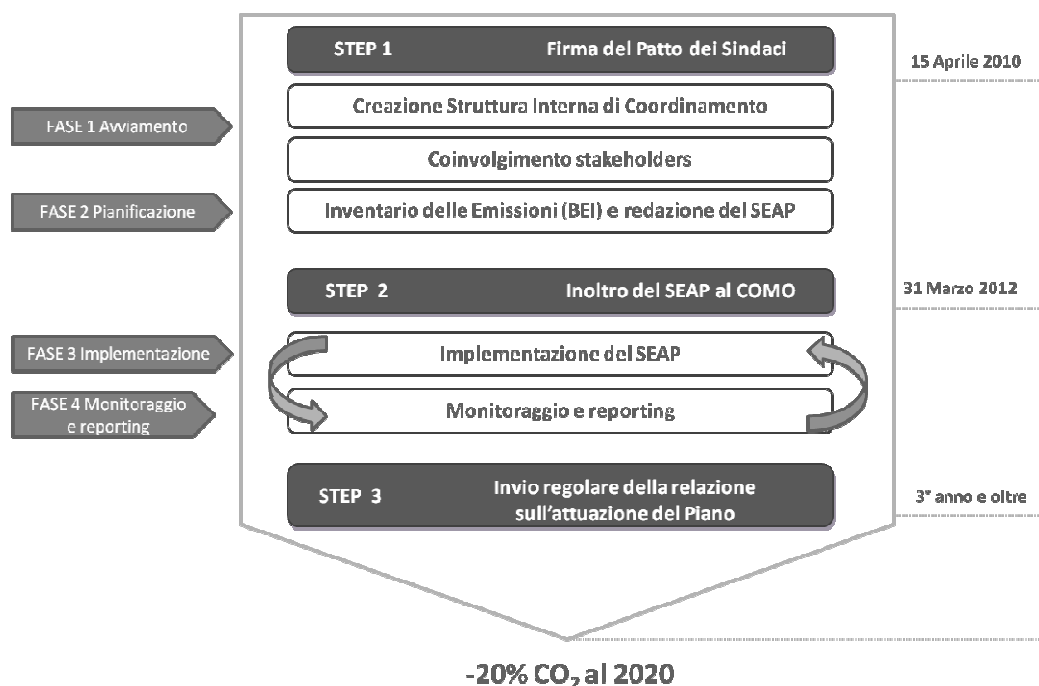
STEP 1 Firma del Patto dei Sindaci

15 Aprile 2010

FASE 1 Avviamento

Creazione Struttura Interna di Coordinamento

Coinvolgimento stakeholders

FASE 2 Pianificazione

Inventario delle Emissioni (BEI) e redazione del SEAP

STEP 2 Inoltro del SEAP al COMO

31 Marzo 2012

FASE 3 Implementazione

Implementazione del SEAP

FASE 4 Monitoraggio e reporting

Monitoraggio e reporting

STEP 3 Invio regolare della relazione sull'attuazione del Piano

3° anno e oltre

-20% $CO_2$ al 2020